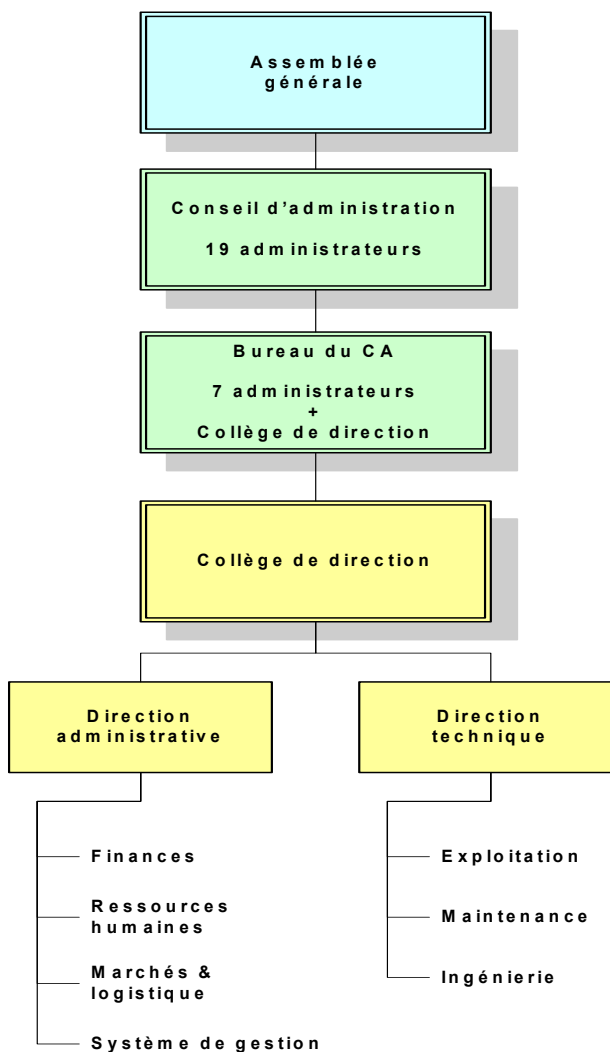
Assemblée générale

Conseil d'administration

19 administrateurs

Bureau du CA

7 administrateurs
+
Collège de direction

Collège de direction

Direction administrative

Finances

Ressources humaines

Marchés & logistique

Système de gestion

Direction technique

Exploitation

Maintenance

Ingénierie